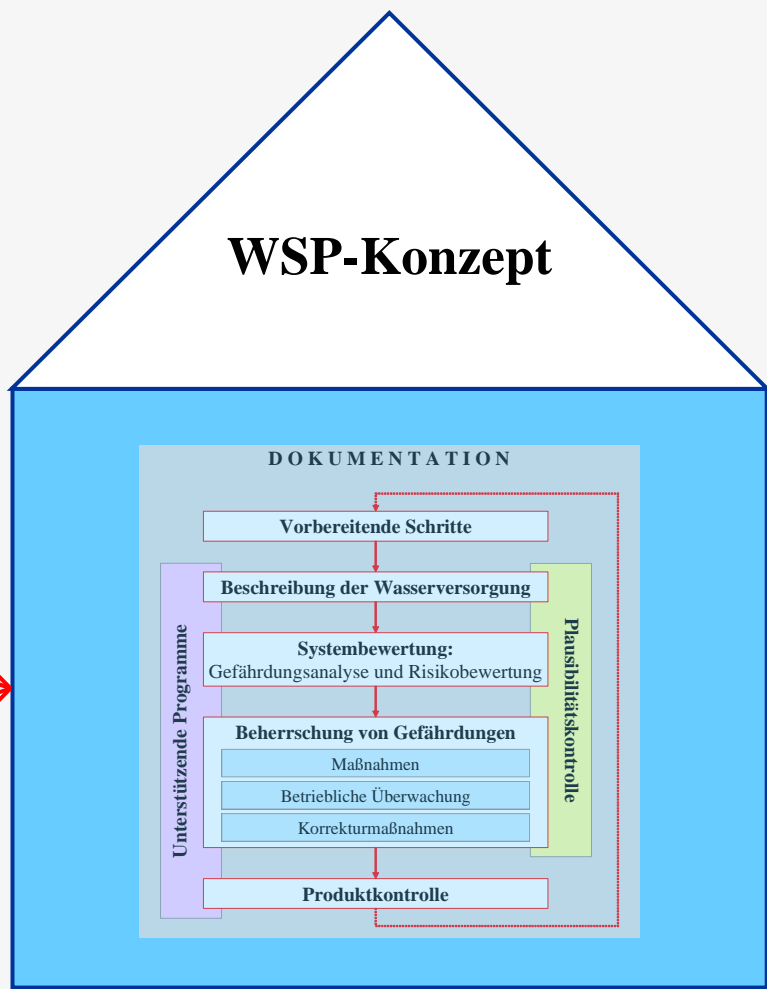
WSP-Konzept

DOKUMENTATION

Vorbereitende Schritte

Beschreibung der Wasserversorgung

Systembewertung:
Gefährdungsanalyse und Risikobewertung

Beherrschung von Gefährdungen

Maßnahmen

Betriebliche Überwachung

Korrekturmaßnahmen

Produktkontrolle

Unterstützende Programme

Plausibilitätskontrolle